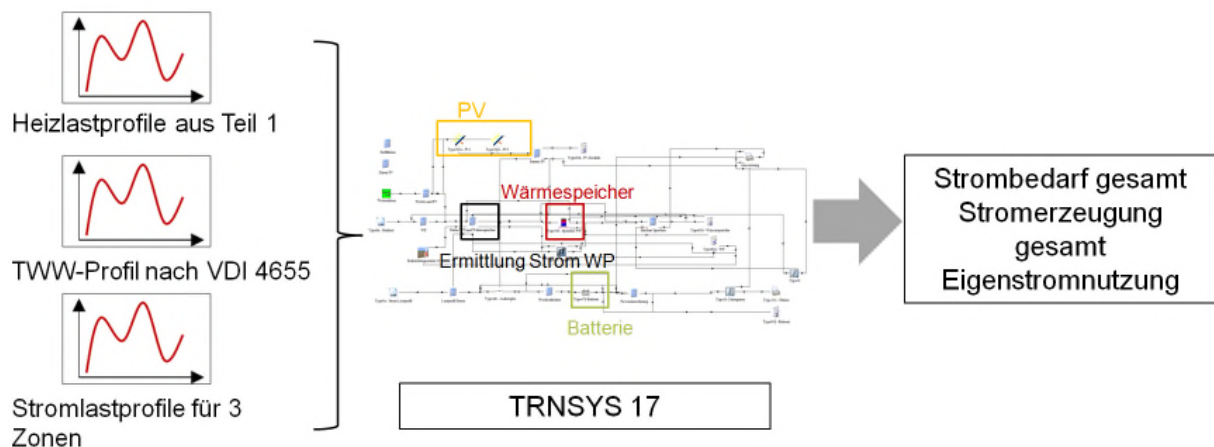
Heizlastprofile aus Teil 1

TWW-Profil nach VDI 4655

Stromlastprofile für 3 Zonen

PV

Wärmespeicher

Ermittlung Strom WP

Batterie

TRNSYS 17

Strombedarf gesamt
Stromerzeugung gesamt
Eigenstromnutzung